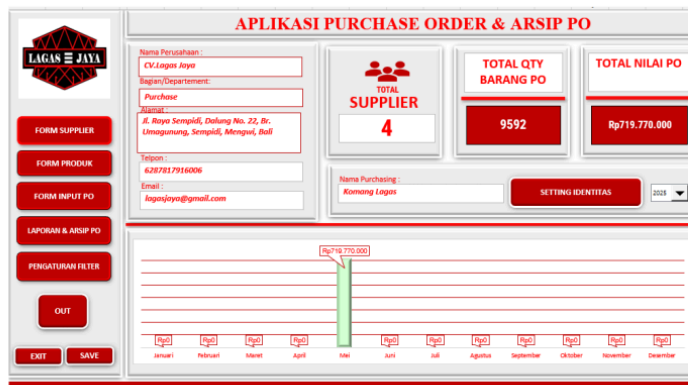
APLIKASI PURCHASE ORDER & ARSIP PO

LAGAS JAYA

FORM SUPPLIER
FORM PRODUK
FORM INPUT PO
LAPORAN & ARSIP PO
PENGATURAN FILTER
OUT
EXIT
SAVE

Nama Perusahaan :
CV.Lagas Jaya
Bagian/Departement :
Purchase
Alamat :
Jl. Raya Sempidi, Dalung No. 22, Br. Umagunung, Sempidi, Mengwi, Bali
Telpon :
6287817916006
Email :
lagasjaya@gmail.com

TOTAL
SUPPLIER
4

TOTAL QTY BARANG PO
9592

TOTAL NILAI PO
Rp719.770.000

Nama Purchasing :
Komang Lagas
SETTING IDENTITAS
2025

Rp719.770.000
Rp0 Rp0 Rp0 Rp0 Rp0 Rp0 Rp0 Rp0 Rp0 Rp0 Rp0
Januari Februari Maret April Mei Juni Juli Agustus September Oktober November Desember